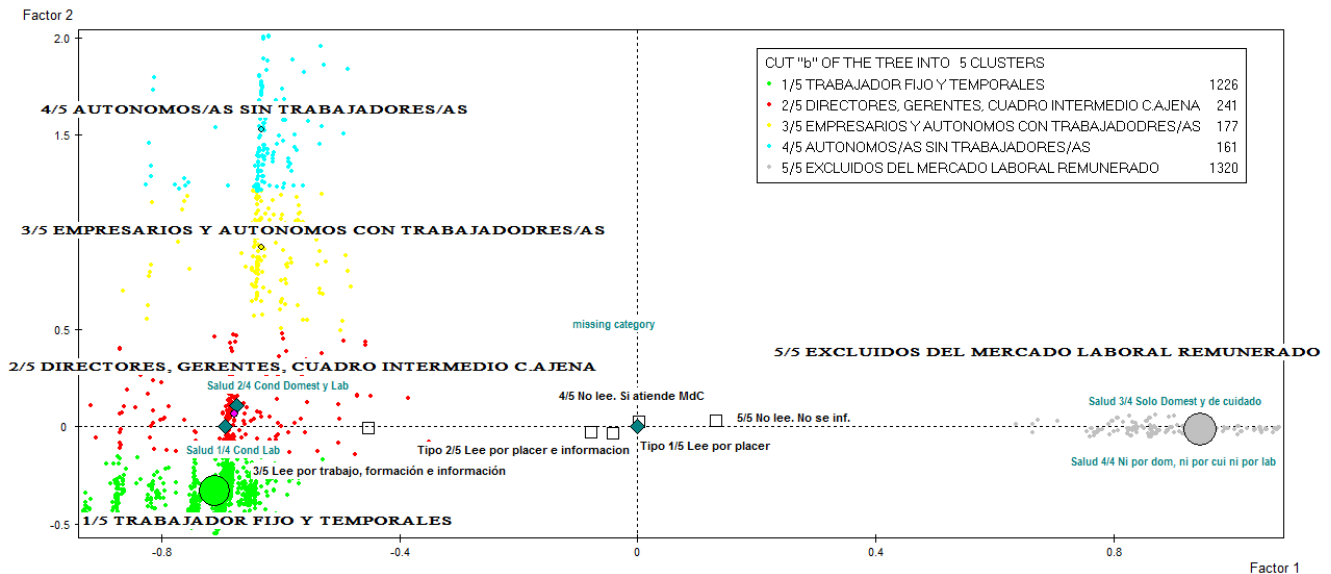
Factor 2

CUT "b" OF THE TREE INTO 5 CLUSTERS

| | |
|---|---|
| 1/5 TRABAJADOR FIJO Y TEMPORALES | 1226 |
| 2/5 DIRECTORES, GERENTES, CUADRO INTERMEDIO C.AJENA | 241 |
| 3/5 EMPRESARIOS Y AUTONOMOS CON TRABAJADODRES/AS | 177 |
| 4/5 AUTONOMOS/AS SIN TRABAJADORES/AS | 161 |
| 5/5 EXCLUIDOS DEL MERCADO LABORAL REMUNERADO | 1320 |

2.0

4/5 AUTONOMOS/AS SIN TRABAJADORES/AS

1.5

3/5 EMPRESARIOS Y AUTONOMOS CON TRABAJADODRES/AS

0.5

missing category

2/5 DIRECTORES, GERENTES, CUADRO INTERMEDIO C.AJENA

5/5 EXCLUIDOS DEL MERCADO LABORAL REMUNERADO

Salud 2/4 Cond Domest y Lab

4/5 No lee. Si atiende MdC

Salud 3/4 Solo Domest y de cuidado

5/5 No lee. No se inf.

0

Tipo 2/5 Lee por placer e informacion

Tipo 1/5 Lee por placer

Salud 1/4 Cond Lab

Salud 4/4 Ni por dom, ni por cui ni por lab

3/5 Lee por trabajo, formación e información

-0.5

1/5 TRABAJADOR FIJO Y TEMPORALES

-0.8

-0.4

0

0.4

0.8

Factor 1